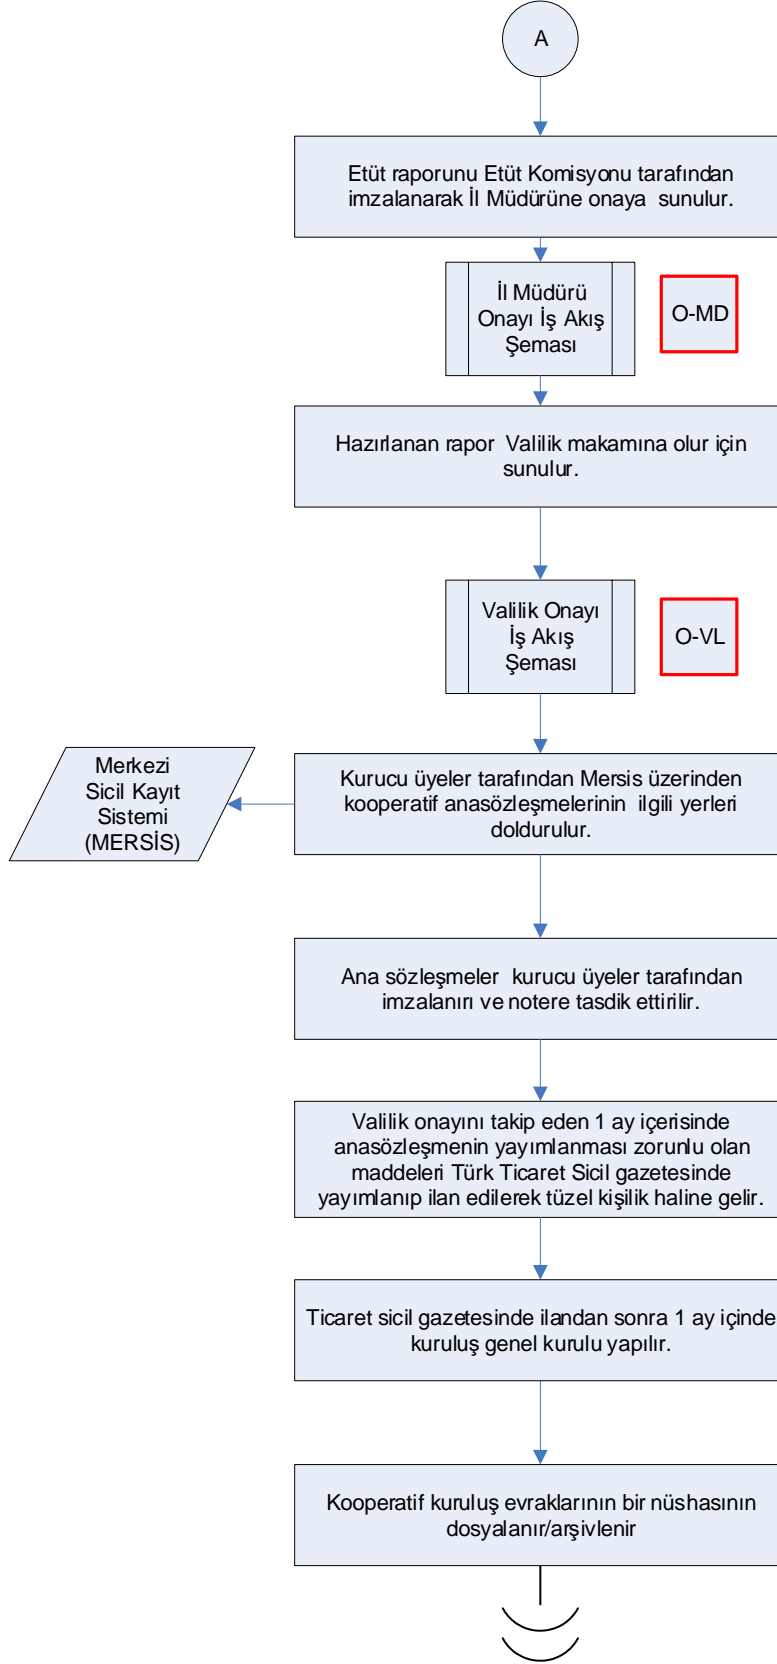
A

Etüt raporunu Etüt Komisyonu tarafından imzalanarak İl Müdürüne onaya sunulur.

İl Müdürü Onayı İş Akış Şeması

O-MD

Hazırlanan rapor Valilik makamına olur için sunulur.

Valilik Onayı İş Akış Şeması

O-VL

Merkezi Sicil Kayıt Sistemi (MERSİS)

Kurucu üyeler tarafından Mersis üzerinden kooperatif anasözleşmelerinin ilgili yerleri doldurulur.

Ana sözleşmeler kurucu üyeler tarafından imzalanırı ve notere tasdik ettirilir.

Valilik onayını takip eden 1 ay içerisinde anasözleşmenin yayımlanması zorunlu olan maddeleri Türk Ticaret Sicil gazetesinde yayımlanıp ilan edilerek tüzel kişilik haline gelir.

Ticaret sicil gazetesinde ilandan sonra 1 ay içinde kuruluş genel kurulu yapılır.

Kooperatif kuruluş evraklarının bir nüshasının dosyalanır/arşivlenir